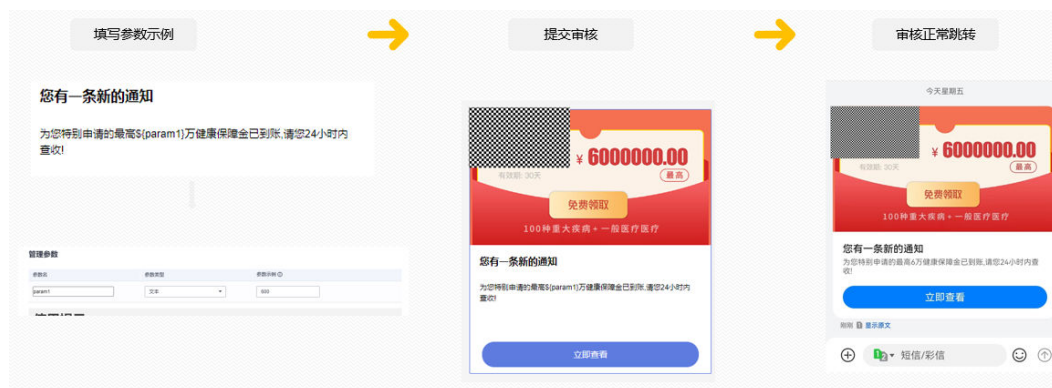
填写参数示例

提交审核

审核正常跳转

您有一条新的通知

为您特别申请的最高${param1}万健康保障金已到账,请您24小时内查收!

管理参数

| 参数名 | 参数类型 | 参数示例 |
|---|---|---|
| param1 | 文本 | 600 |

¥ 6000000.00
最高
有效期: 30天
免费领取
100种重大疾病 + 一般医疗医疗

您有一条新的通知

为您特别申请的最高${param1}万健康保障金已到账,请您24小时内查收!

立即查看

今天星期五

¥ 6000000.00
最高
有效期: 30天
免费领取
100种重大疾病 + 一般医疗医疗

您有一条新的通知

为您特别申请的最高6万健康保障金已到账,请您24小时内查收!

立即查看

刚刚 显示原文

短信/彩信